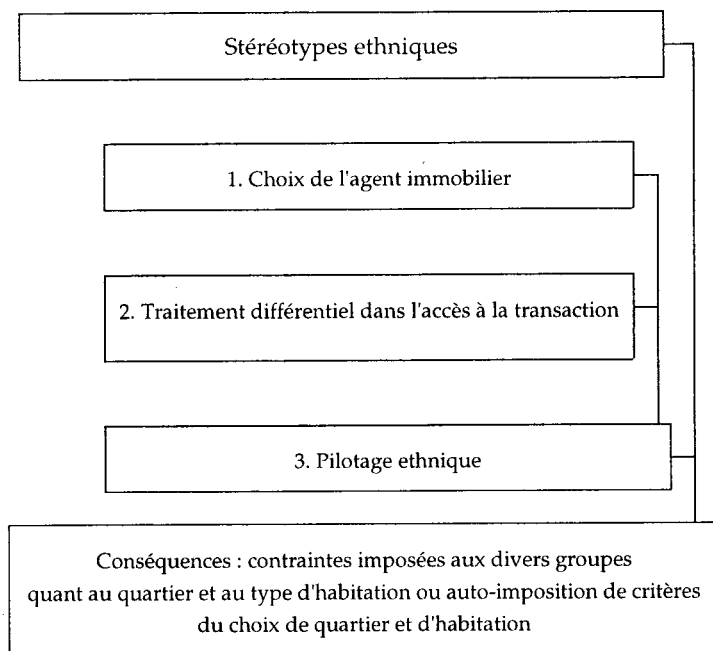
Stéréotypes ethniques

1. Choix de l'agent immobilier

2. Traitement différentiel dans l'accès à la transaction

3. Pilotage ethnique

Conséquences : contraintes imposées aux divers groupes quant au quartier et au type d'habitation ou auto-imposition de critères du choix de quartier et d'habitation